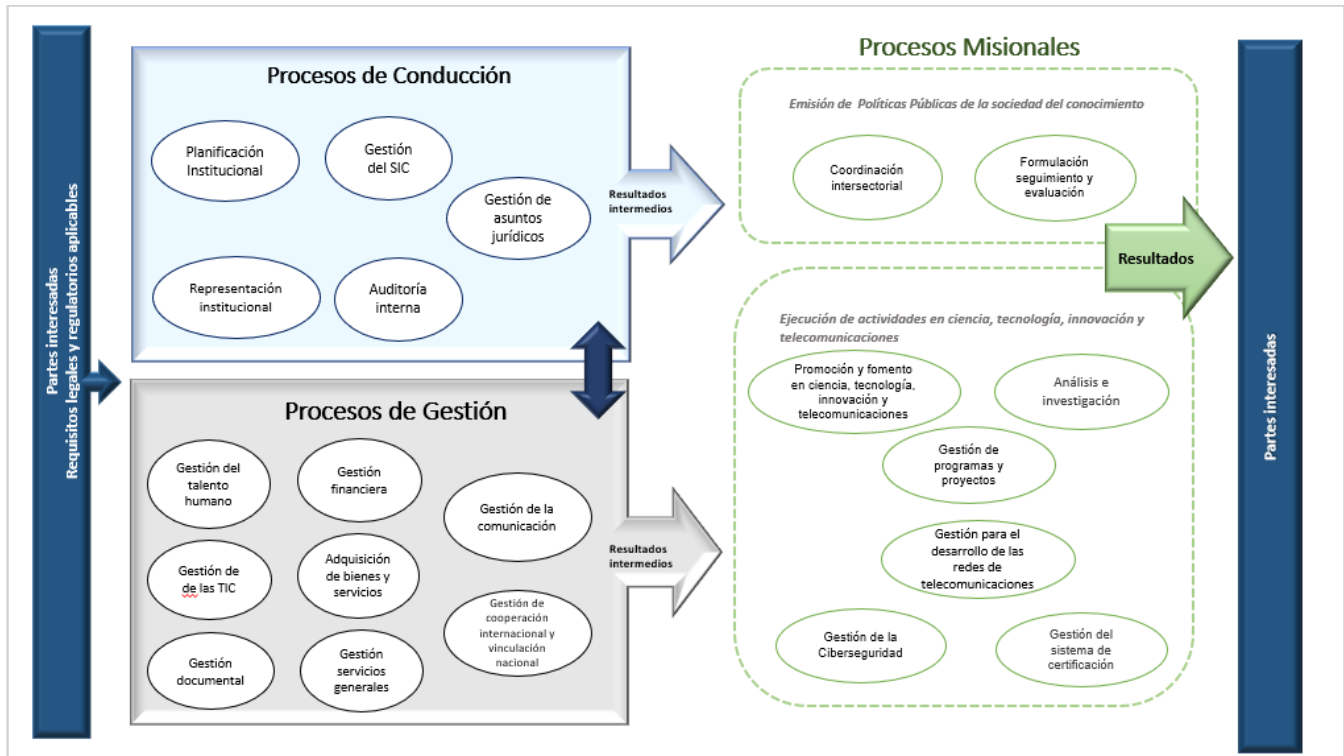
Partes interesadas
Requisitos legales y regulatorios aplicables

Procesos de Conducción

Planificación Institucional

Gestión del SIC

Gestión de asuntos jurídicos

Representación institucional

Auditoría interna

Resultados intermedios

Procesos de Gestión

Gestión del talento humano

Gestión financiera

Gestión de la comunicación

Gestión de de las TIC

Adquisición de bienes y servicios

Gestión de cooperación internacional y vinculación nacional

Gestión documental

Gestión servicios generales

Resultados intermedios

Procesos Misionales

Emisión de Políticas Públicas de la sociedad del conocimiento

Coordinación intersectorial

Formulación seguimiento y evaluación

Resultados

Ejecución de actividades en ciencia, tecnología, innovación y telecomunicaciones

Promoción y fomento en ciencia, tecnología, innovación y telecomunicaciones

Análisis e investigación

Gestión de programas y proyectos

Gestión para el desarrollo de las redes de telecomunicaciones

Gestión de la Ciberseguridad

Gestión del sistema de certificación

Partes interesadas